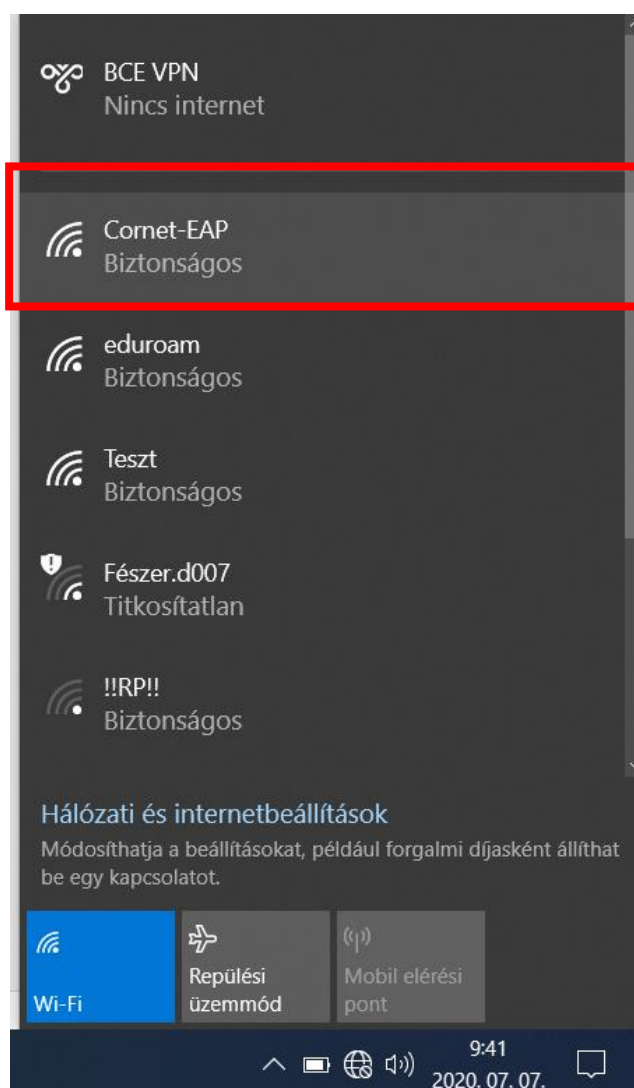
BCE VPN
Nincs internet

Cornet-EAP
Biztonságos

eduroam
Biztonságos

Teszt
Biztonságos

Fészer.d007
Titkosítatlan

!!RP!!
Biztonságos

Hálózati és internetbeállítások
Módosíthatja a beállításokat, például forgalmi díjasként állíthat be egy kapcsolatot.

Wi-Fi

Repülési üzemmód

Mobil elérési pont

9:41
2020. 07. 07.